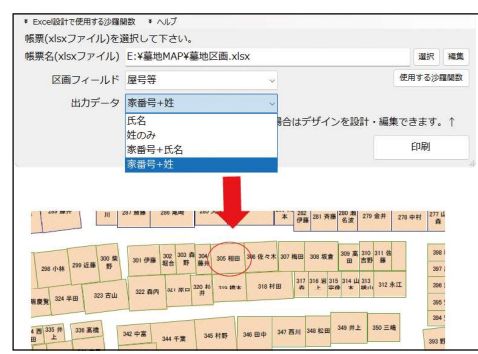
▾ Excel設計で使用する沙羅関数　▾ ヘルプ
帳票(xlsxファイル)を選択して下さい。
帳票名(xlsxファイル)　E:¥墓地MAP¥墓地区画.xlsx
選択　編集
区画フィールド　屋号等
使用する沙羅関数
出力データ　家番号+姓
氏名
姓のみ
家番号+氏名
家番号+姓
合はデザインを設計・編集できます。↑
印刷

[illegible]　川　287 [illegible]　286 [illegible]　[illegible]　282 伊藤　281 斉藤　280 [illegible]　279 金井　278 中村　277 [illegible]
298 小林　299 近藤　300 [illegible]　301 伊藤　302 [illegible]　303 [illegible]　304 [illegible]　305 相田　306 佐々木　307 梅田　308 坂倉　309 高 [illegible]　310 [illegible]　311 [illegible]　398
323 西山　322 森内　321 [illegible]　320 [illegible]　319 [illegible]　318 村田　317 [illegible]　316 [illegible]　315 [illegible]　314 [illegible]　313 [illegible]　312 永江　397
324 早田　335 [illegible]　336 高橋　342 中富　344 千葉　345 村野　346 田中　347 西川　348 松田　349 井上　350 三嶋　393